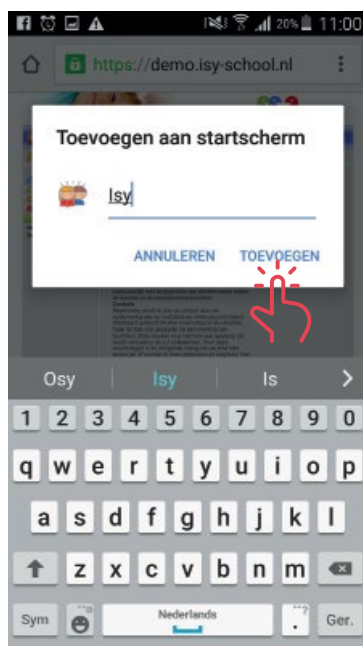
20% 11:00

https://demo.isy-school.nl

Toevoegen aan startscherm

Isy

ANNULEREN TOEVOEGEN

Osy Isy Is

1 2 3 4 5 6 7 8 9 0

q w e r t y u i o p

a s d f g h j k l

z x c v b n m

Sym Nederlands . Ger.